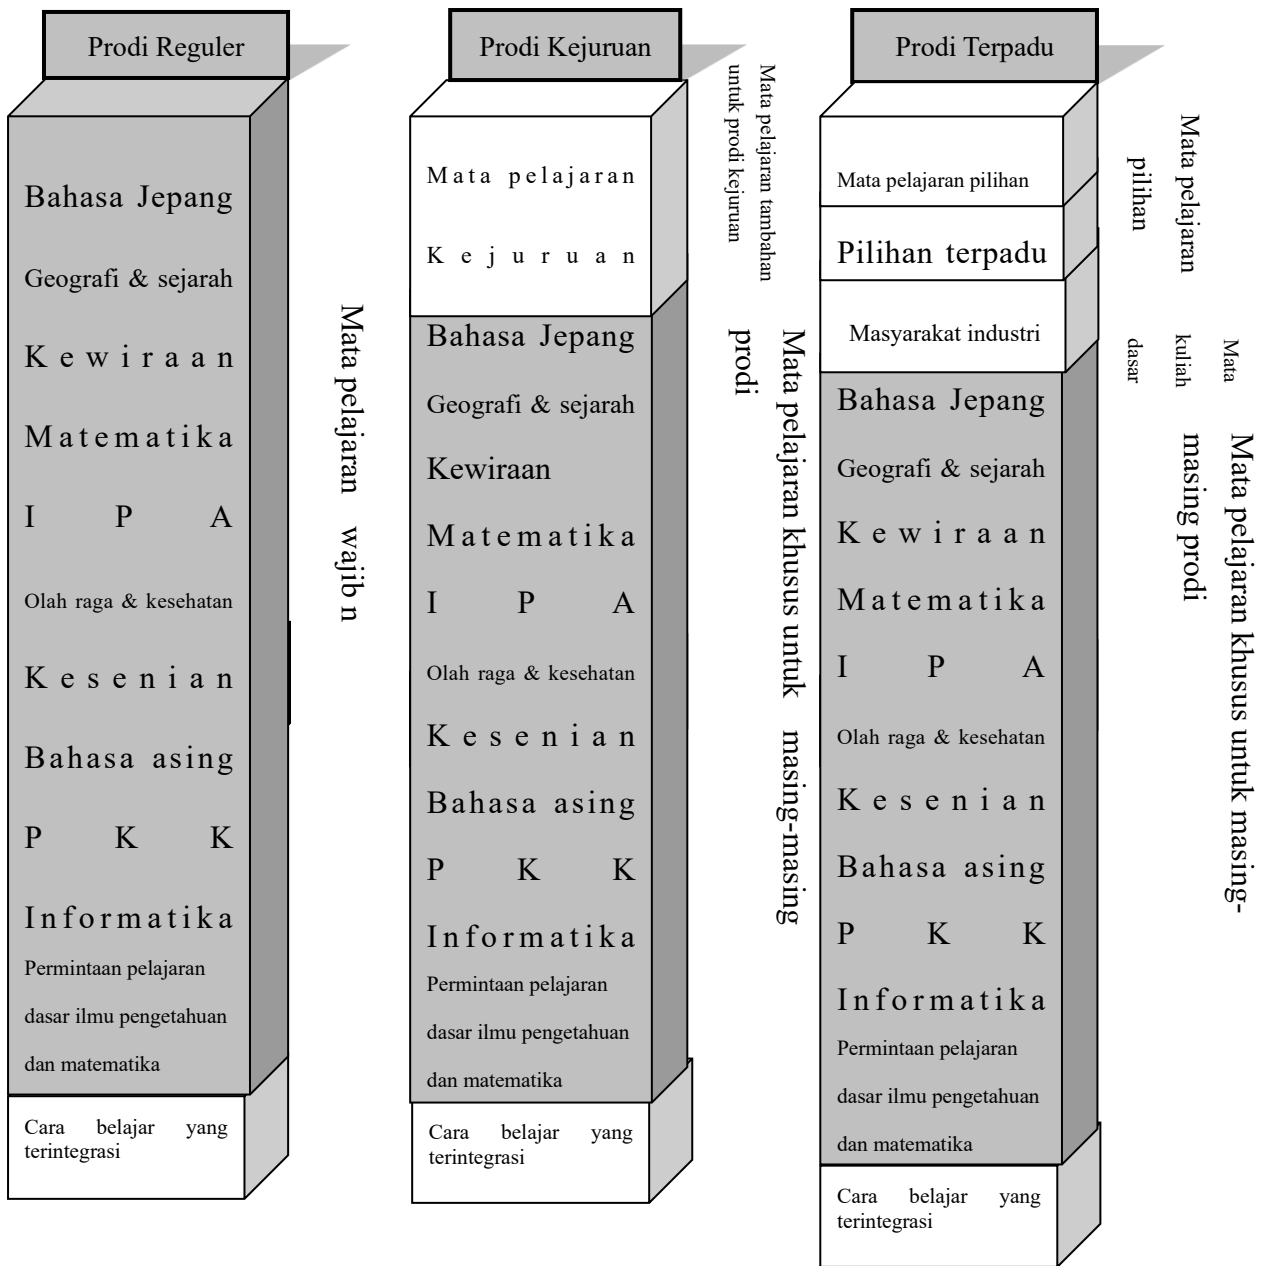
Prodi Reguler

Bahasa Jepang
Geografi & sejarah
Kewiraan
Matematika
IPA
Olah raga & kesehatan
Kesenian
Bahasa asing
PKK
Informatika
Permintaan pelajaran dasar ilmu pengetahuan dan matematika

Cara belajar yang terintegrasi

Mata pelajaran wajib n

Prodi Kejuruan

Mata pelajaran Kejuruan

Bahasa Jepang
Geografi & sejarah
Kewiraan
Matematika
IPA
Olah raga & kesehatan
Kesenian
Bahasa asing
PKK
Informatika
Permintaan pelajaran dasar ilmu pengetahuan dan matematika

Cara belajar yang terintegrasi

Mata pelajaran tambahan untuk prodi kejuruan

Mata pelajaran khusus untuk masing-masing prodi

Prodi Terpadu

Mata pelajaran pilihan
Pilihan terpadu
Masyarakat industri

Bahasa Jepang
Geografi & sejarah
Kewiraan
Matematika
IPA
Olah raga & kesehatan
Kesenian
Bahasa asing
PKK
Informatika
Permintaan pelajaran dasar ilmu pengetahuan dan matematika

Cara belajar yang terintegrasi

Mata pelajaran pilihan

Mata kuliah dasar

Mata pelajaran khusus untuk masing-masing prodi